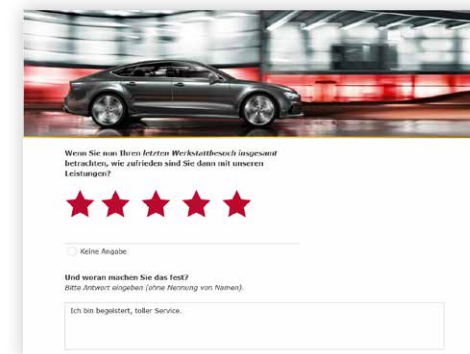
Wenn Sie nun Ihren *letzten Werkstattbesuch insgesamt* betrachten, wie zufrieden sind Sie dann mit unseren Leistungen?

Keine Angabe

Und woran machen Sie das fest?
*Bitte Antwort eingeben (ohne Nennung von Namen).*

Ich bin begeistert, toller Service.